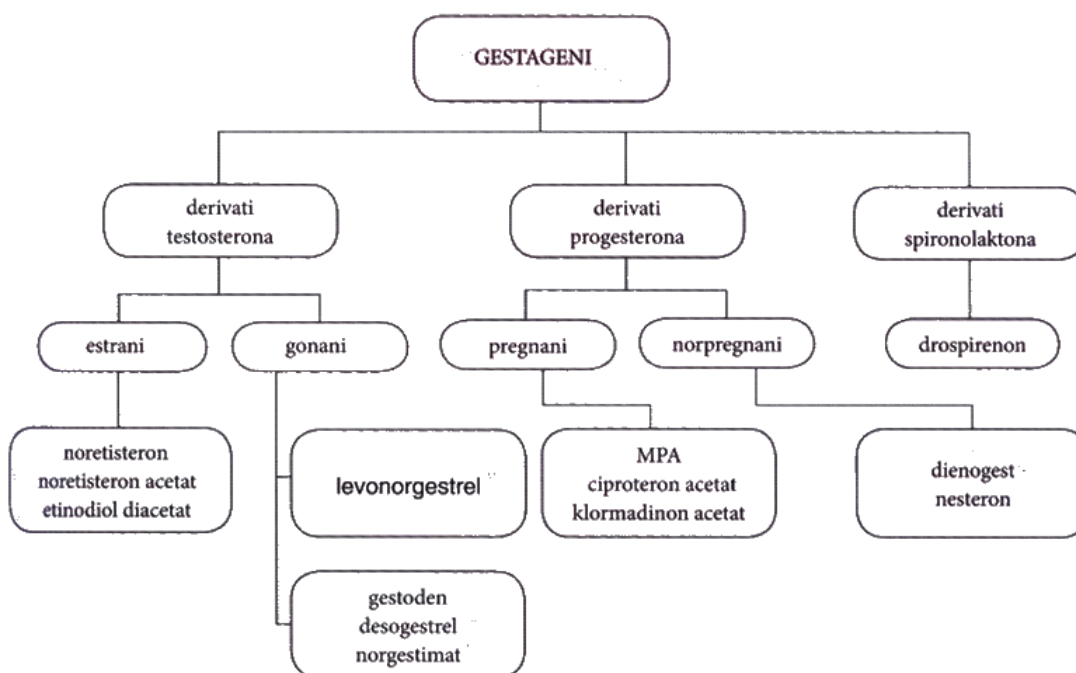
GESTAGENI

derivati testosterona

derivati progesterona

derivati spironolaktona

estrani

gonani

pregnani

norpregnani

drospirenon

noretisteron
noretisteron acetat
etinodiol diacetat

levonorgestrel

gestoden
desogestrel
norgestimat

MPA
ciproteron acetat
klormadinon acetat

dienogest
nesteron